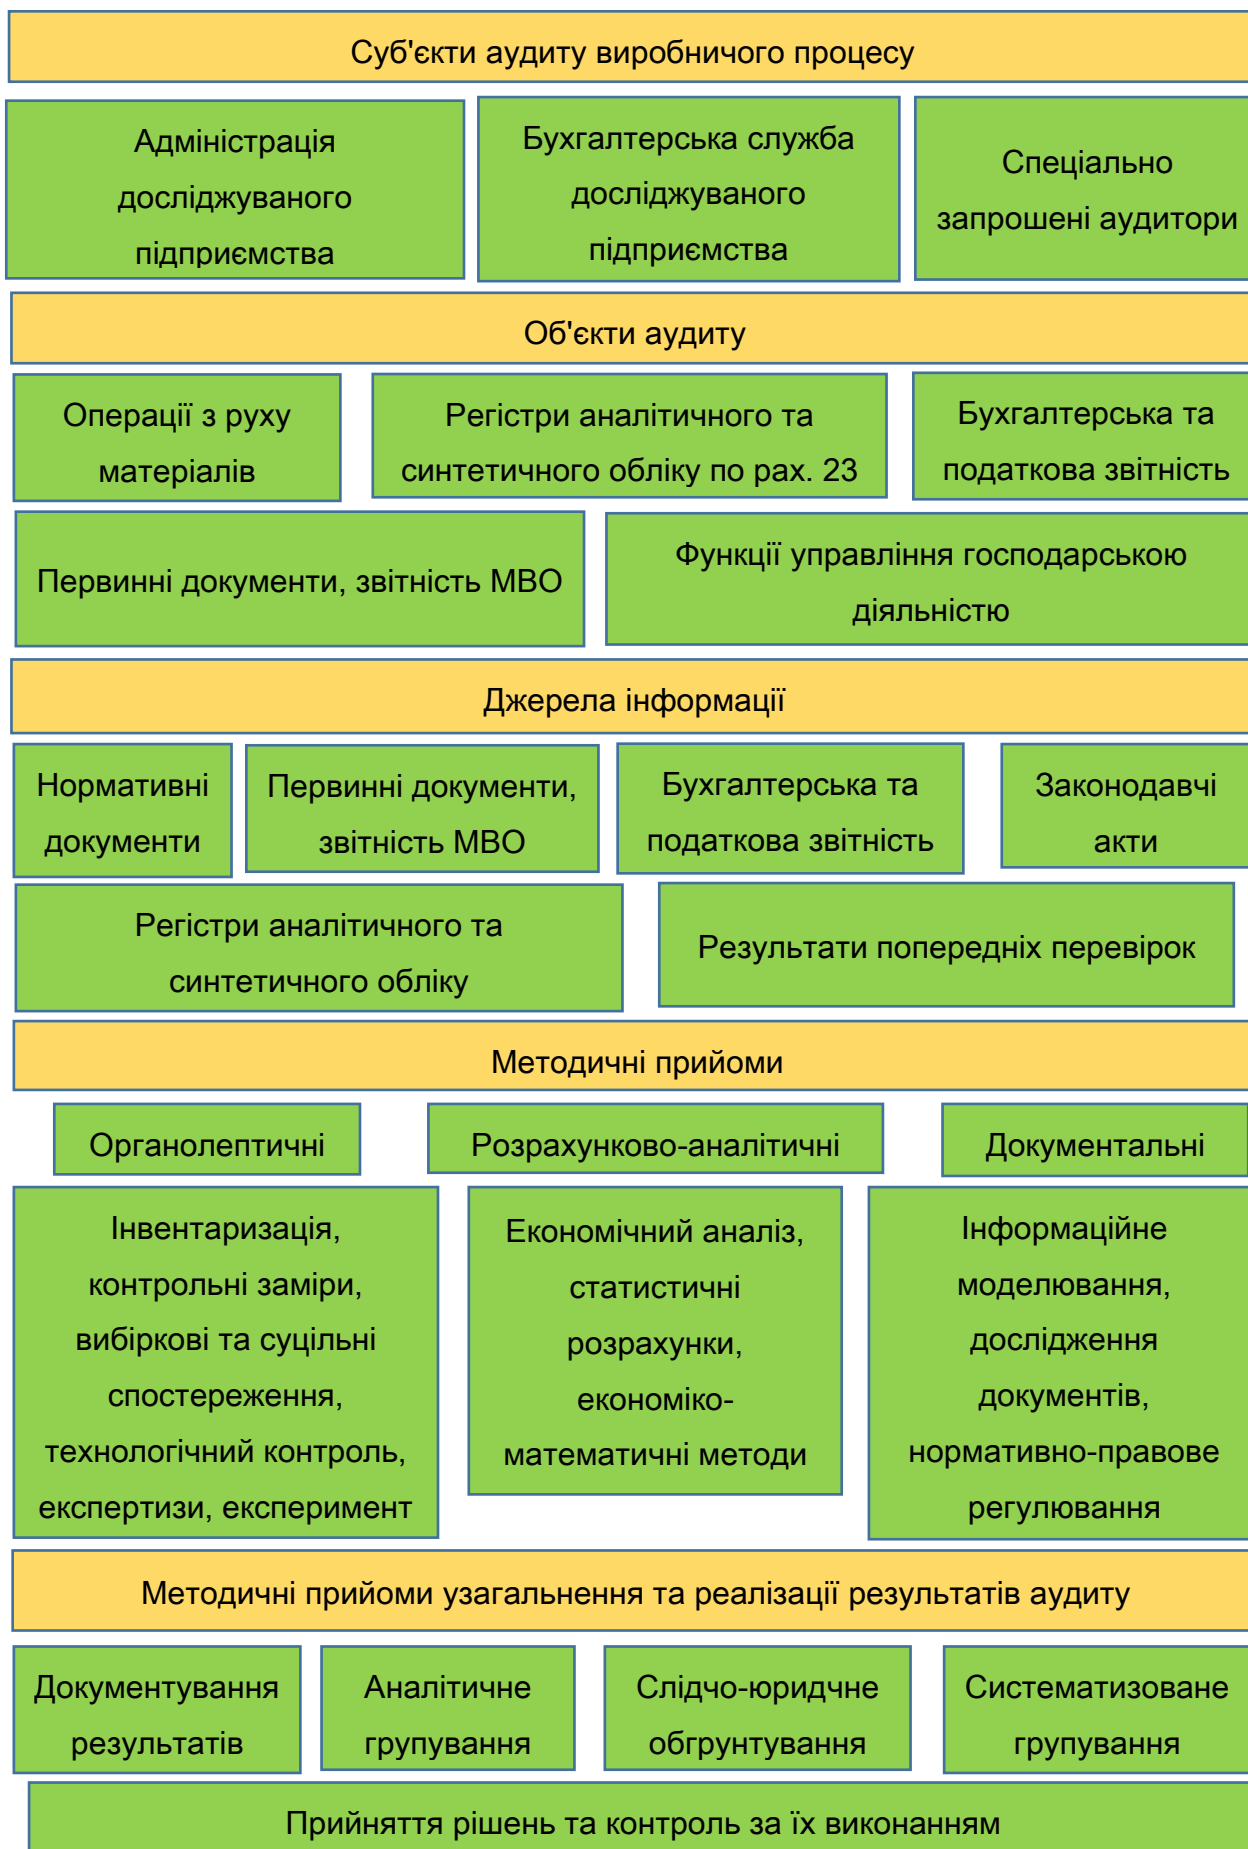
Суб'єкти аудиту виробничого процесу

Адміністрація досліджуваного підприємства

Бухгалтерська служба досліджуваного підприємства

Спеціально запрошені аудитори

Об'єкти аудиту

Операції з руху матеріалів

Регістри аналітичного та синтетичного обліку по рах. 23

Бухгалтерська та податкова звітність

Первинні документи, звітність МВО

Функції управління господарською діяльністю

Джерела інформації

Нормативні документи

Первинні документи, звітність МВО

Бухгалтерська та податкова звітність

Законодавчі акти

Регістри аналітичного та синтетичного обліку

Результати попередніх перевірок

Методичні прийоми

Органолептичні

Розрахунково-аналітичні

Документальні

Інвентаризація, контрольні заміри, вибіркові та суцільні спостереження, технологічний контроль, експертизи, експеримент

Економічний аналіз, статистичні розрахунки, економіко-математичні методи

Інформаційне моделювання, дослідження документів, нормативно-правове регулювання

Методичні прийоми узагальнення та реалізації результатів аудиту

Документування результатів

Аналітичне групування

Слідчо-юридчне обгрунтування

Систематизоване групування

Прийняття рішень та контроль за їх виконанням